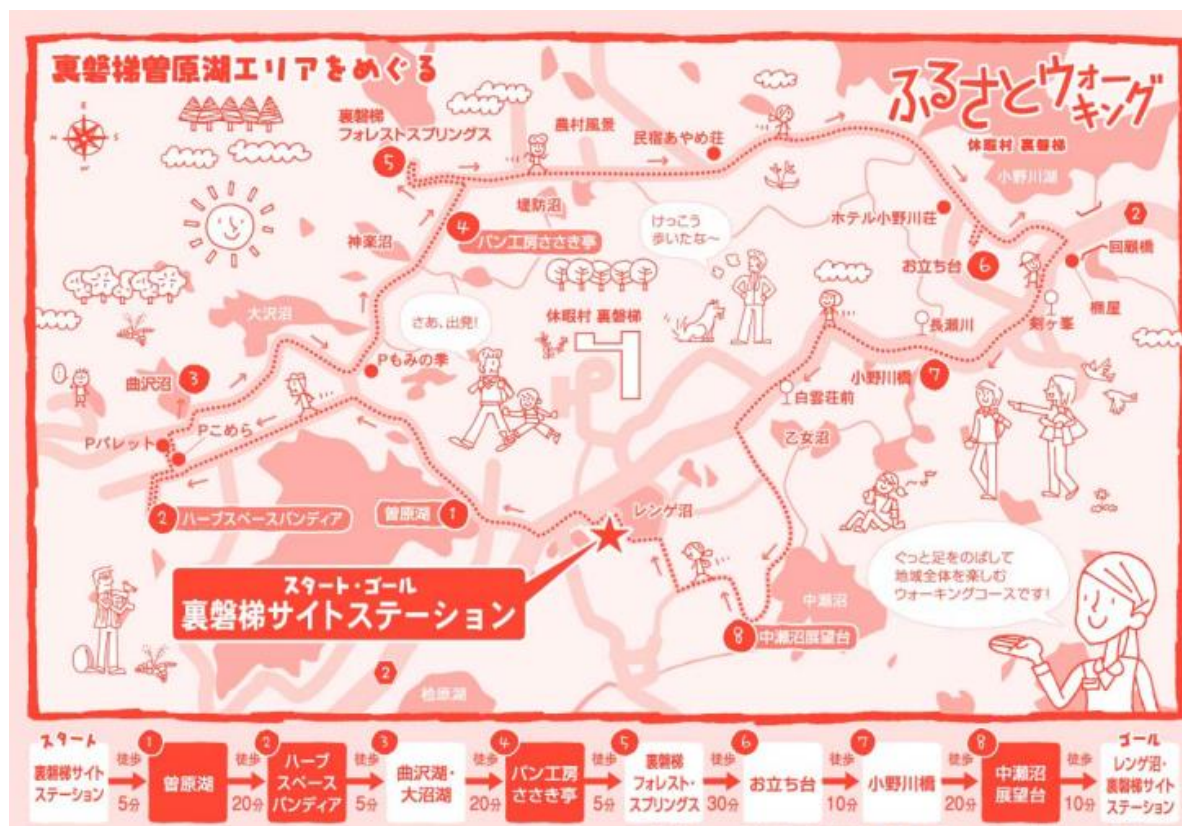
裏磐梯曽原湖エリアをめぐる

ふるさとウォーキング

体暇村 裏磐梯

裏磐梯
フォレストスプリングス 5

農村風景

民宿あやめ荘

小野川湖

2

回顧橋

堤防沼

4 パン工房ささき亭

けっこう歩いたな～

ホテル小野川荘

お立ち台 6

桧屋

剣ヶ峯

長瀬川

神楽沼

体暇村 裏磐梯

大沢沼

さあ、出発!

Pもみの季

小野川橋 7

白雲荘前

曲沢沼 3

Pこめら

Pパレット

乙女沼

2 ハーブスペースパンディア

曽原湖 1

レンゲ沼

スタート・ゴール
裏磐梯サイトステーション

ぐっと足をのばして
地域全体を楽しむ
ウォーキングコースです!

中瀬沼

8 中瀬沼展望台

2

桧原湖

スタート 裏磐梯サイトステーション → 徒歩 5分 → 1 曽原湖 → 徒歩 20分 → 2 ハーブスペースパンディア → 徒歩 5分 → 3 曲沢湖・大沼湖 → 徒歩 20分 → 4 パン工房ささき亭 → 徒歩 5分 → 5 裏磐梯フォレスト・スプリングス → 徒歩 30分 → 6 お立ち台 → 徒歩 10分 → 7 小野川橋 → 徒歩 20分 → 8 中瀬沼展望台 → 徒歩 10分 → ゴール レンゲ沼・裏磐梯サイトステーション